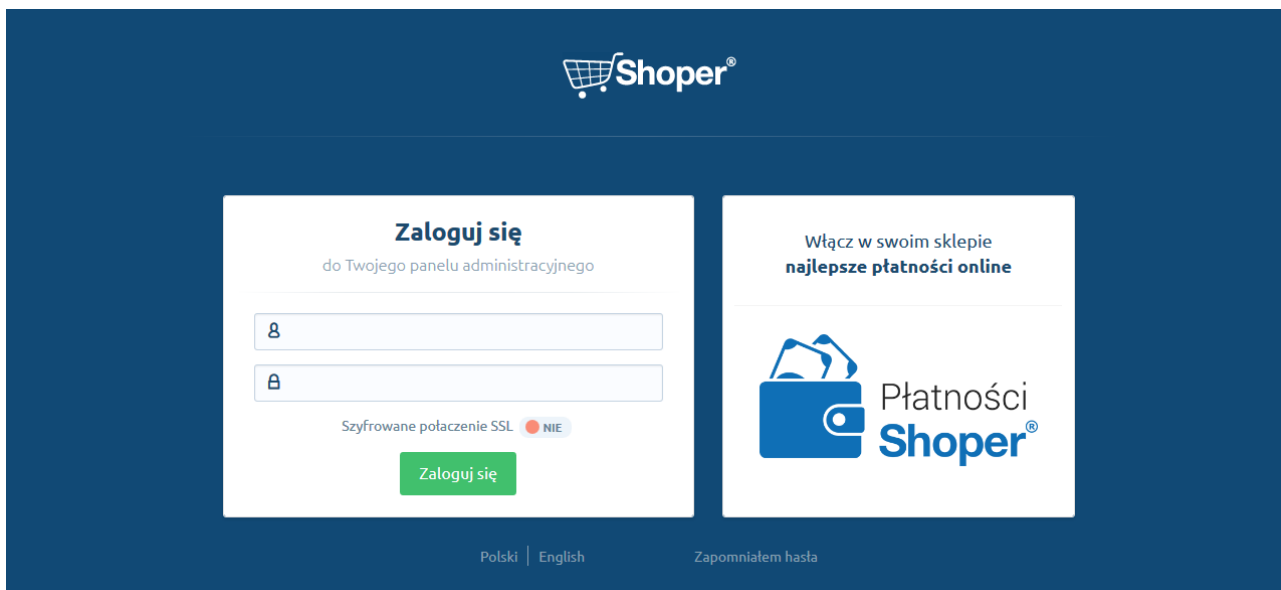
Shoper®

Zaloguj się
do Twojego panelu administracyjnego

Szyfrowane połaczenie SSL NIE

Zaloguj się

Włącz w swoim sklepie
najlepsze płatności online

Płatności
Shoper®

Polski | English

Zapomniałem hasła